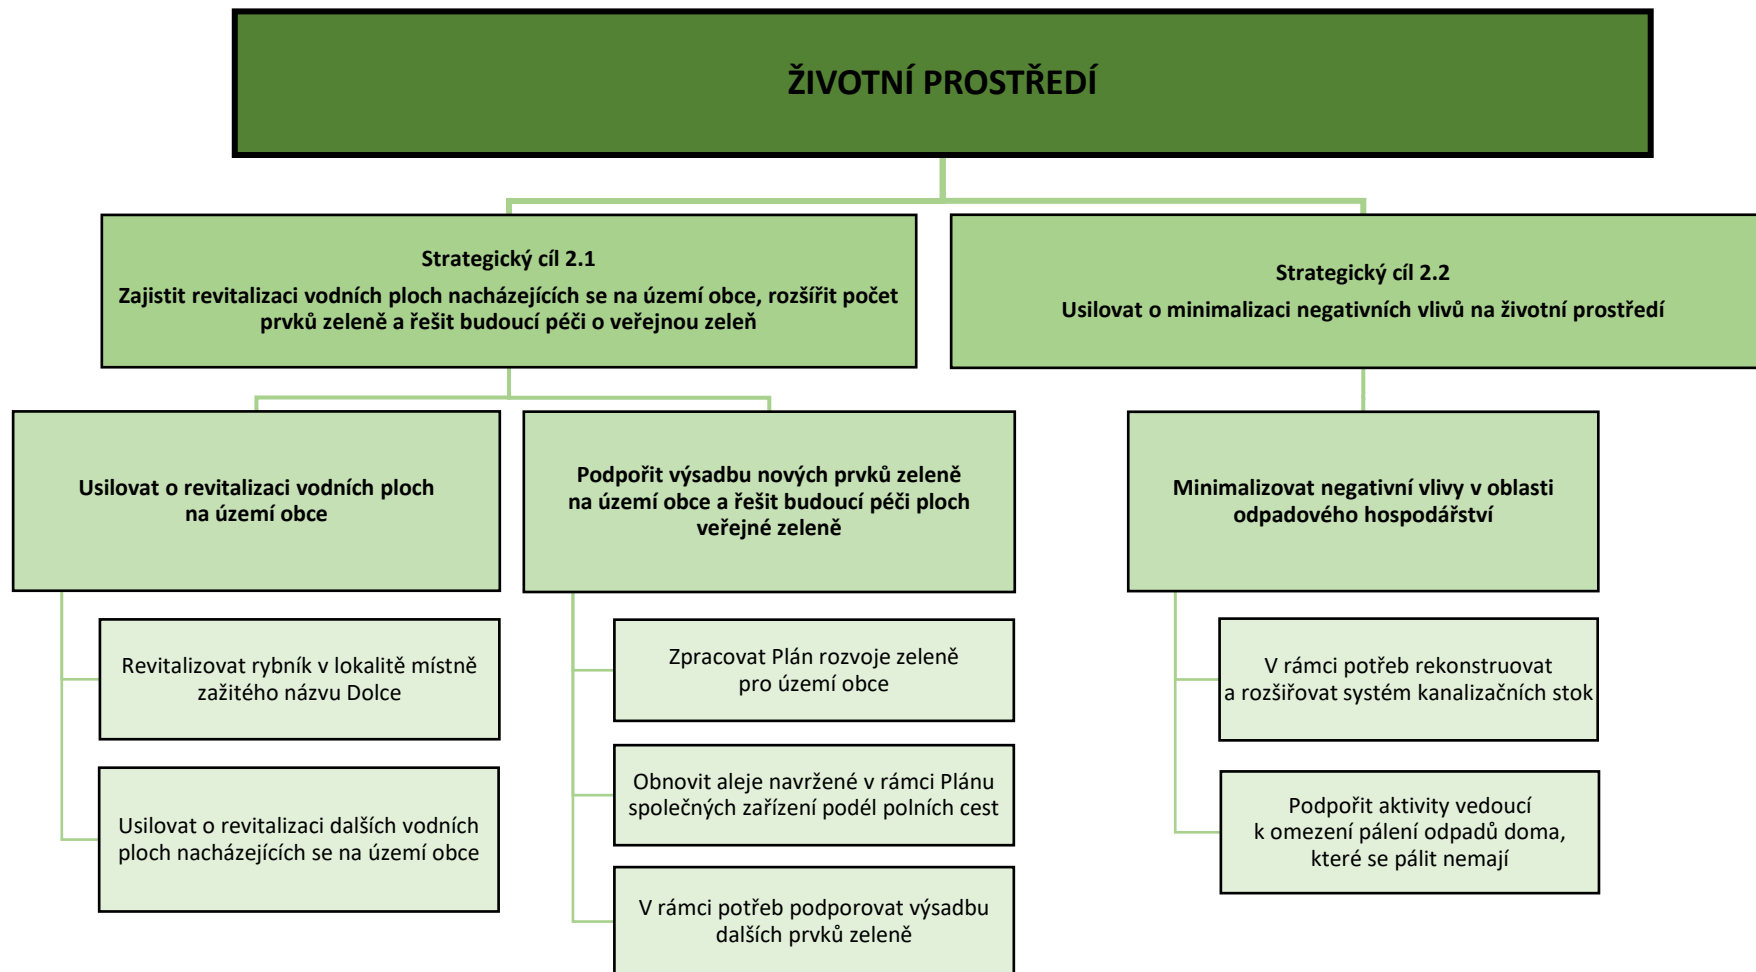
ŽIVOTNÍ PROSTŘEDÍ

Strategický cíl 2.1
Zajistit revitalizaci vodních ploch nacházejících se na území obce, rozšířit počet prvků zeleně a řešit budoucí péči o veřejnou zeleň

Strategický cíl 2.2
Usilovat o minimalizaci negativních vlivů na životní prostředí

Usilovat o revitalizaci vodních ploch na území obce

Revitalizovat rybník v lokalitě místně zažitého názvu Dolce

Usilovat o revitalizaci dalších vodních ploch nacházejících se na území obce

Podpořit výsadbu nových prvků zeleně na území obce a řešit budoucí péči ploch veřejné zeleně

Zpracovat Plán rozvoje zeleně pro území obce

Obnovit aleje navržené v rámci Plánu společných zařízení podél polních cest

V rámci potřeb podporovat výsadbu dalších prvků zeleně

Minimalizovat negativní vlivy v oblasti odpadového hospodářství

V rámci potřeb rekonstruovat a rozšiřovat systém kanalizačních stok

Podpořit aktivity vedoucí k omezení pálení odpadů doma, které se pálit nemají